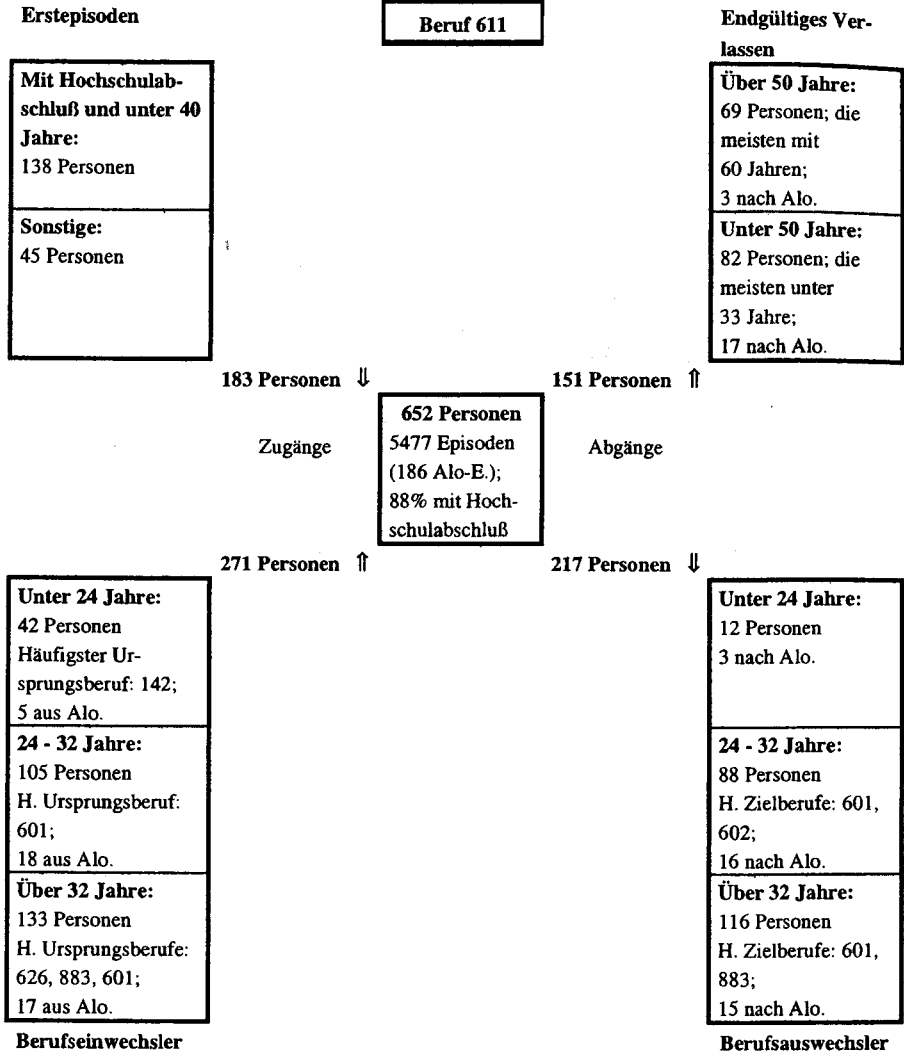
Erstepisoden

Beruf 611

Endgültiges Verlassen

Mit Hochschulabschluß und unter 40 Jahre:
138 Personen

Sonstige:
45 Personen

Über 50 Jahre:
69 Personen; die meisten mit 60 Jahren;
3 nach Alo.

Unter 50 Jahre:
82 Personen; die meisten unter 33 Jahre;
17 nach Alo.

183 Personen ⇓

151 Personen ⇑

Zugänge

652 Personen
5477 Episoden (186 Alo-E.);
88% mit Hochschulabschluß

Abgänge

271 Personen ⇑

217 Personen ⇓

Unter 24 Jahre:
42 Personen
Häufigster Ursprungsberuf: 142;
5 aus Alo.

24 - 32 Jahre:
105 Personen
H. Ursprungsberuf: 601;
18 aus Alo.

Über 32 Jahre:
133 Personen
H. Ursprungsberufe: 626, 883, 601;
17 aus Alo.

Unter 24 Jahre:
12 Personen
3 nach Alo.

24 - 32 Jahre:
88 Personen
H. Zielberufe: 601, 602;
16 nach Alo.

Über 32 Jahre:
116 Personen
H. Zielberufe: 601, 883;
15 nach Alo.

Berufseinwechsler

Berufsauswechsler